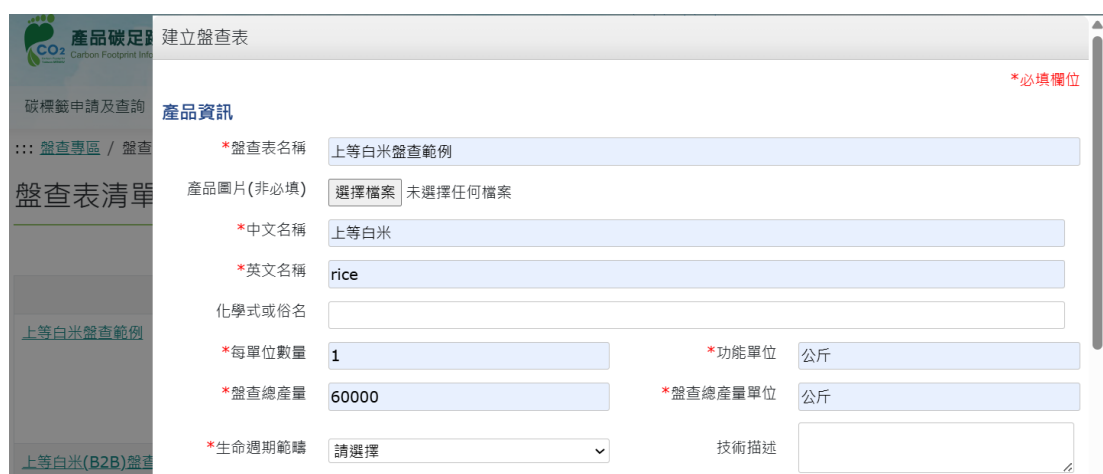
$CO_2$ 產品碳足跡
Carbon Footprint Info

碳標籤申請及查詢

::: 盤查專區 / 盤查

盤查表清單

上等白米盤查範例

上等白米(B2B)盤查

建立盤查表

*必填欄位

產品資訊

*盤查表名稱 上等白米盤查範例

產品圖片(非必填) 選擇檔案 未選擇任何檔案

*中文名稱 上等白米

*英文名稱 rice

化學式或俗名

*每單位數量 1

*功能單位 公斤

*盤查總產量 60000

*盤查總產量單位 公斤

*生命週期範疇 請選擇

技術描述